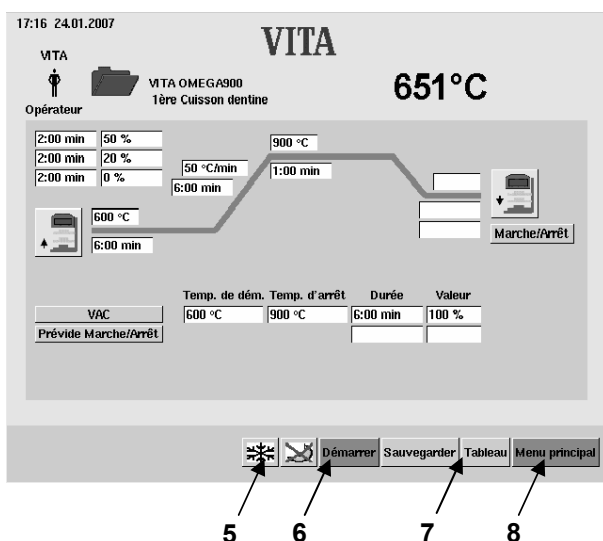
17:16 24.01.2007

VITA

VITA

Opérateur

VITA OMEGA900
1ère Cuisson dentine

651°C

| 2:00 min | 50 % |
|---|---|
| 2:00 min | 20 % |
| 2:00 min | 0 % |

50 °C/min
6:00 min

900 °C
1:00 min

600 °C
6:00 min

Marche/Arrêt

| | Temp. de dém. | Temp. d'arrêt | Durée | Valeur |
|---|---|---|---|---|
| VAC | 600 °C | 900 °C | 6:00 min | 100 % |
| Prévide Marche/Arrêt | | | | |

Démarrer Sauvegarder Tableau Menu principal

5 6 7 8